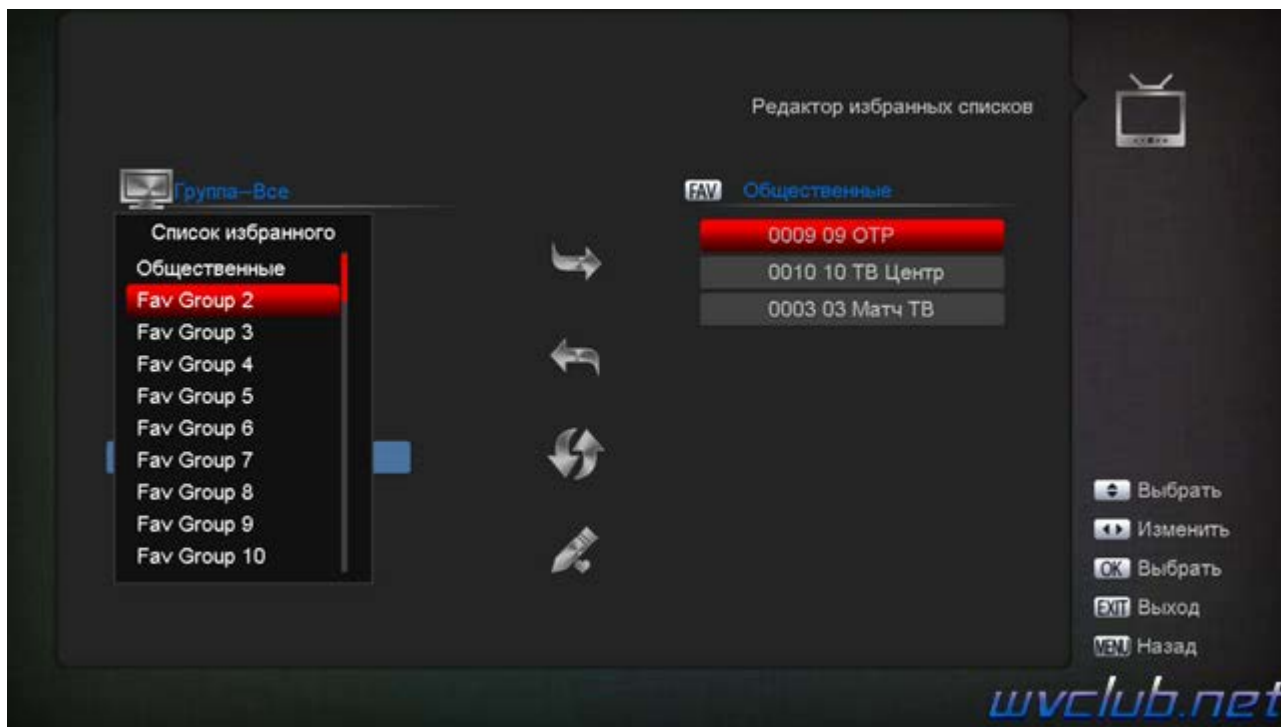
Редактор избранных списков

Группа–Все

Список избранного
Общественные
Fav Group 2
Fav Group 3
Fav Group 4
Fav Group 5
Fav Group 6
Fav Group 7
Fav Group 8
Fav Group 9
Fav Group 10

FAV Общественные

0009 09 ОТР
0010 10 ТВ Центр
0003 03 Матч ТВ

Выбрать
Изменить
OK Выбрать
EXIT Выход
MENU Назад

wvclub.net